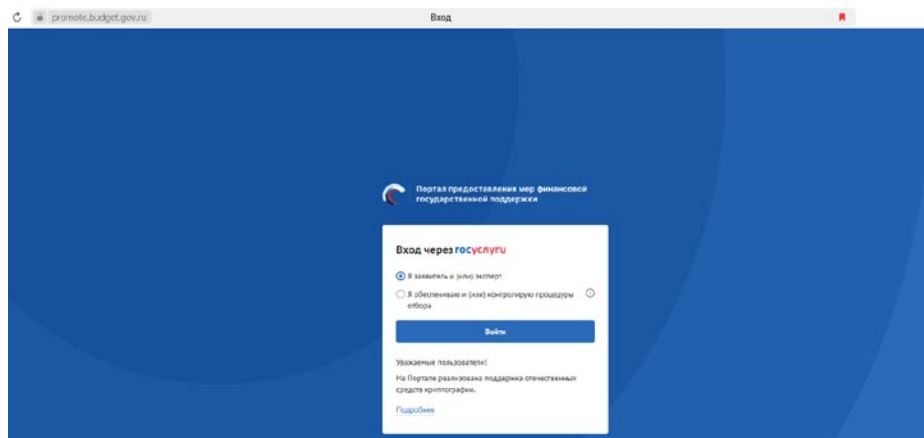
promote.budget.gov.ru

Вход

Портал предоставления мер финансовой государственной поддержки

Вход через госуслуги

Я заявитель и (или) эксперт

Я обеспечиваю и (или) контролирую процедуры отбора

Войти

Уважаемые пользователи!

На Портале реализована поддержка отечественных средств криптографии.

Подробнее